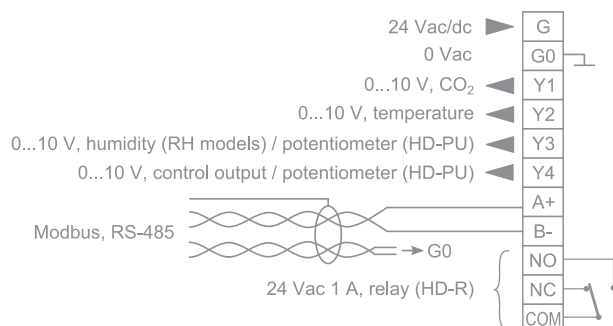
24 Vac/dc
0 Vac
0...10 V, $CO_2$
0...10 V, temperature
0...10 V, humidity (RH models) / potentiometer (HD-PU)
0...10 V, control output / potentiometer (HD-PU)
Modbus, RS-485
G0
24 Vac 1 A, relay (HD-R)

G
G0
Y1
Y2
Y3
Y4
A+
B-
NO
NC
COM